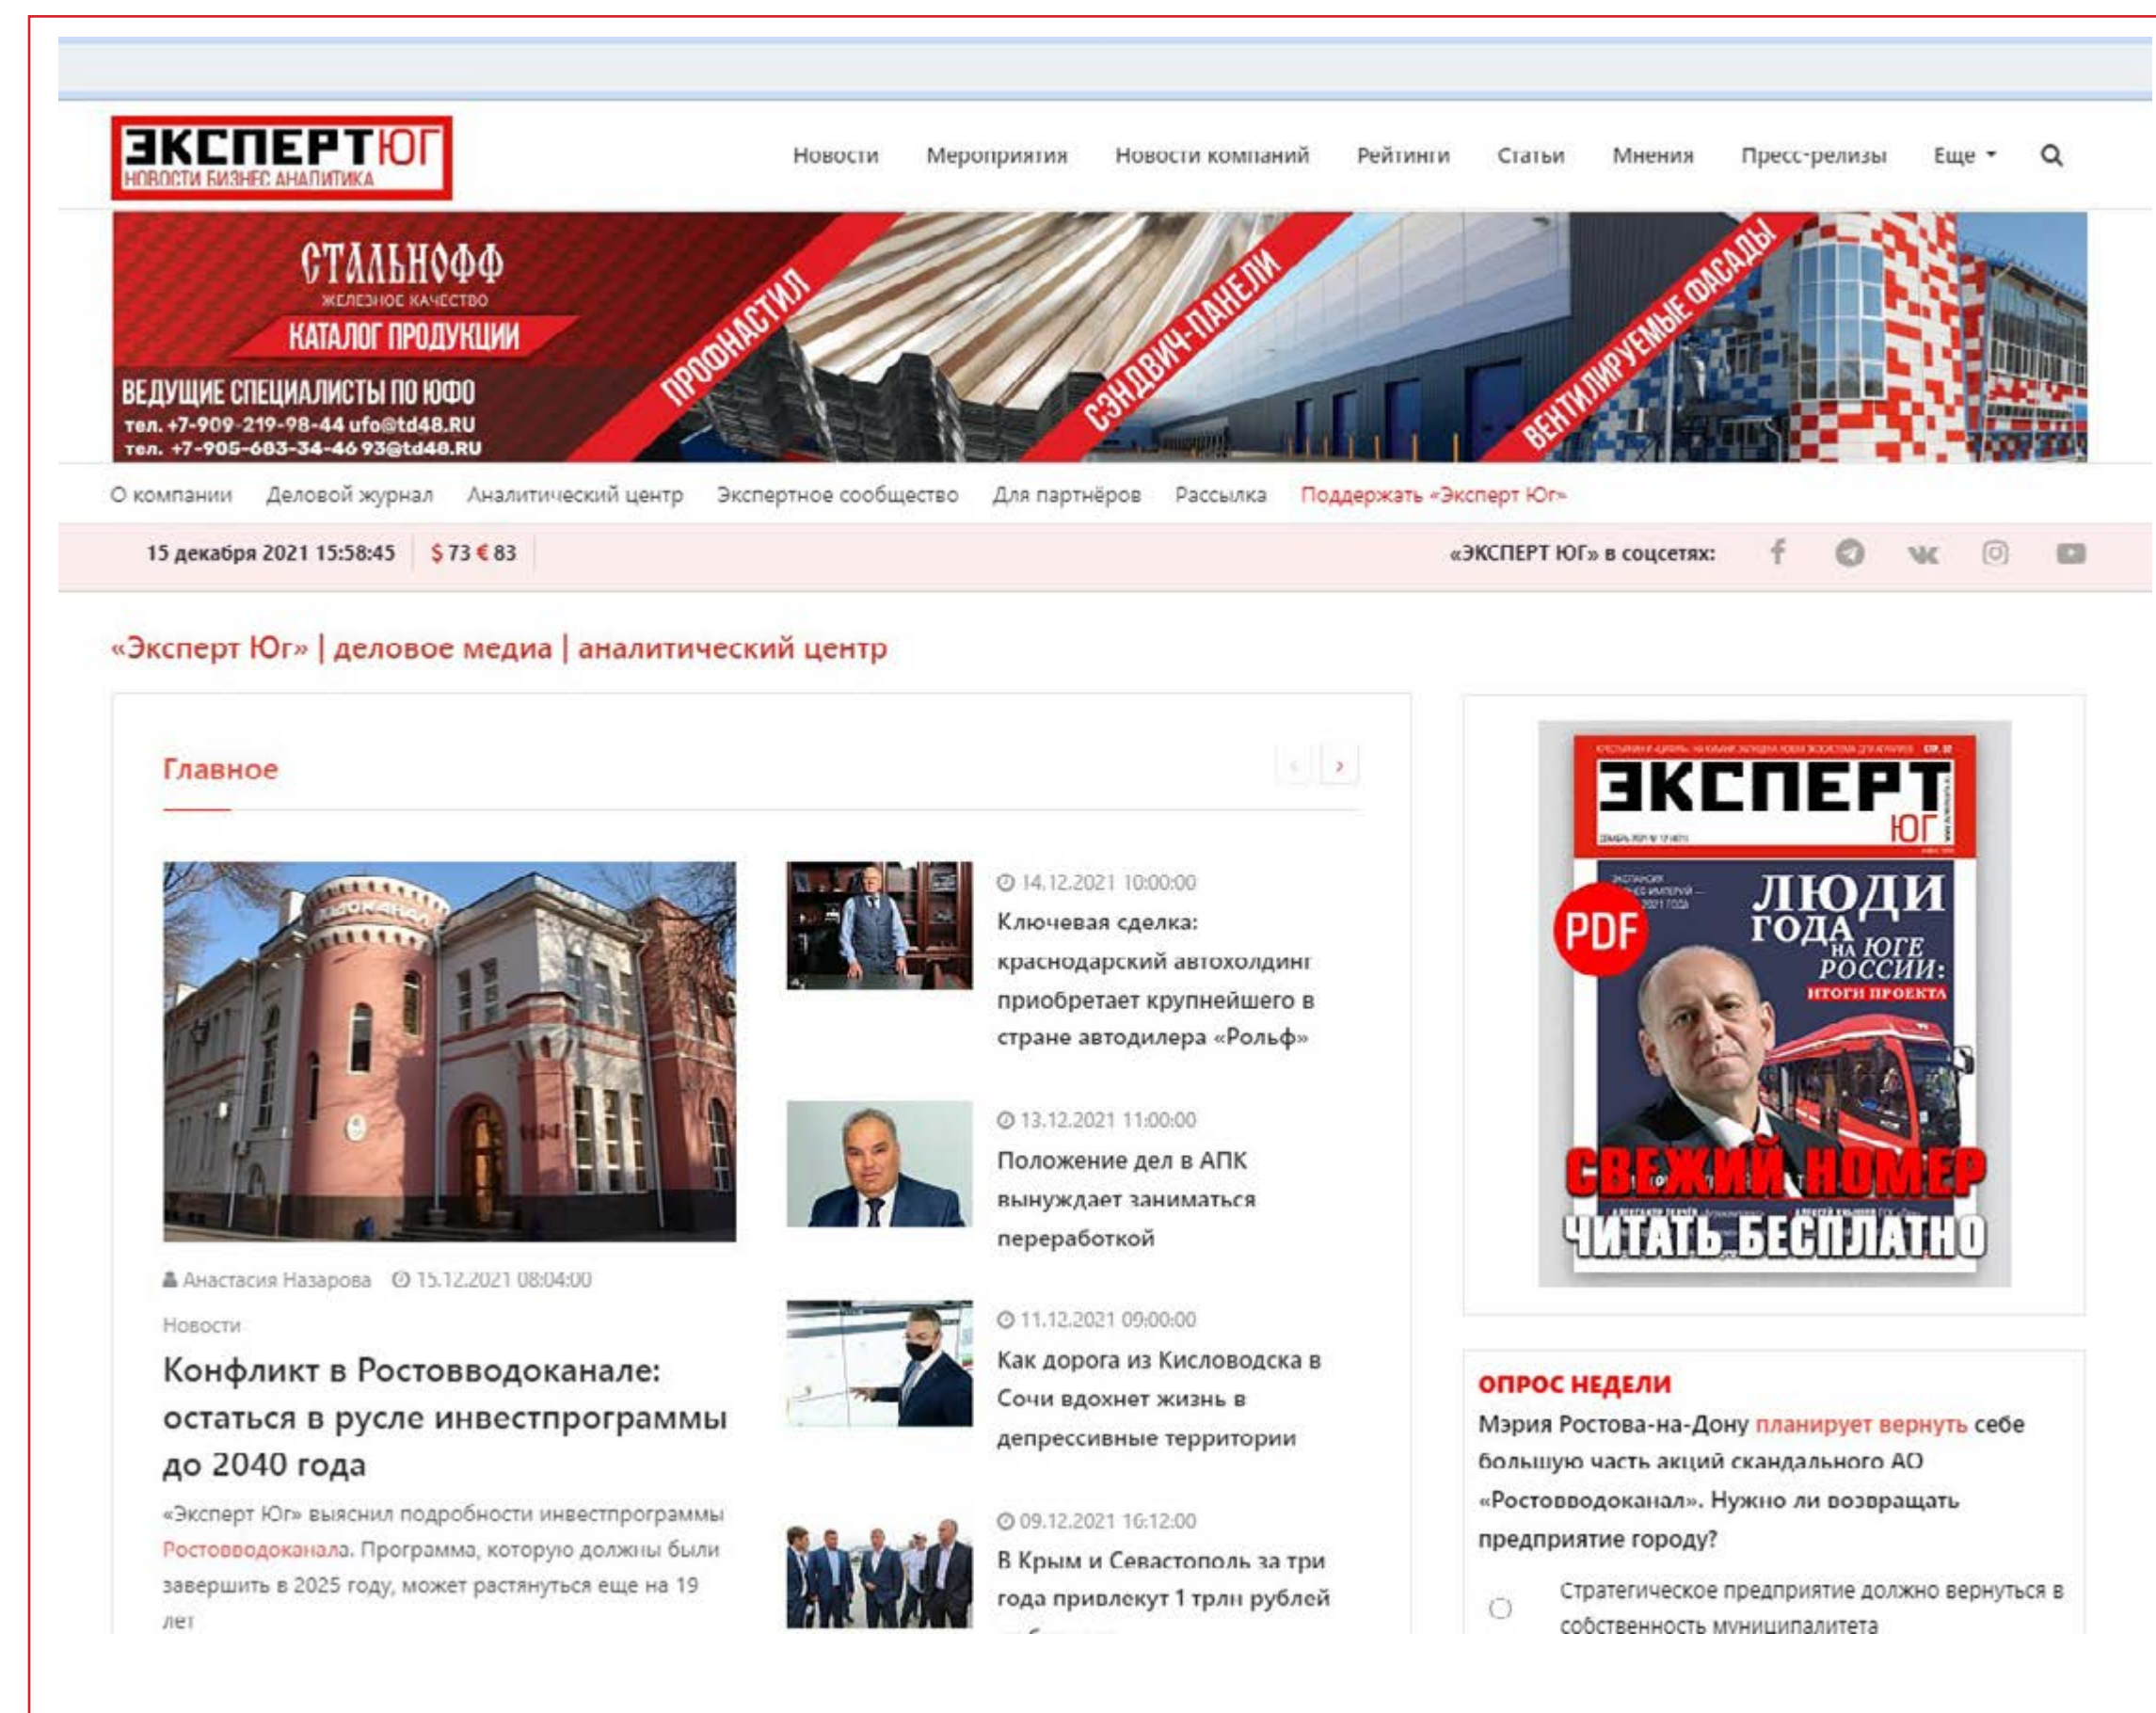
ЭКСПЕРТ ЮГ
НОВОСТИ БИЗНЕС АНАЛИТИКА

Новости Мероприятия Новости компаний Рейтинги Статьи Мнения Пресс-релизы Еще

СТАЛЬНОФФ
ЖЕЛЕЗНОЕ КАЧЕСТВО
КАТАЛОГ ПРОДУКЦИИ
ВЕДУЩИЕ СПЕЦИАЛИСТЫ ПО ЮФО
тел. +7-909-219-98-44 ufo@td48.RU
тел. +7-905-683-34-46 93@td48.RU
ПРОФНАСТИЛ
СЭНДВИЧ-ПАНЕЛИ
ВЕНТИЛИРУЕМЫЕ ФАСАДЫ

О компании Деловой журнал Аналитический центр Экспертное сообщество Для партнёров Рассылка Поддержать «Эксперт Юг»

15 декабря 2021 15:58:45 $ 73 € 83
«ЭКСПЕРТ ЮГ» в соцсетях:

«Эксперт Юг» | деловое медиа | аналитический центр

Главное

Анастасия Назарова 15.12.2021 08:04:00
Новости
Конфликт в Ростовводоканале: остаться в русле инвестпрограммы до 2040 года
«Эксперт Юг» выяснил подробности инвестпрограммы Ростовводоканала. Программа, которую должны были завершить в 2025 году, может растянуться еще на 19 лет

14.12.2021 10:00:00
Ключевая сделка: краснодарский автохолдинг приобретает крупнейшего в стране автодилера «Рольф»

13.12.2021 11:00:00
Положение дел в АПК вынуждает заниматься переработкой

11.12.2021 09:00:00
Как дорога из Кисловодска в Сочи вдохнет жизнь в депрессивные территории

09.12.2021 16:12:00
В Крым и Севастополь за три года привлекут 1 трлн рублей

ЭКСПЕРТ ЮГ
PDF
ЛЮДИ ГОДА НА ЮГЕ РОССИИ: ИТОГИ ПРОЕКТА
СВЕЖИЙ НОМЕР
ЧИТАТЬ БЕСПЛАТНО

ОПРОС НЕДЕЛИ
Мэрия Ростова-на-Дону планирует вернуть себе большую часть акций скандального АО «Ростовводоканал». Нужно ли возвращать предприятие городу?
Стратегическое предприятие должно вернуться в собственность муниципалитета